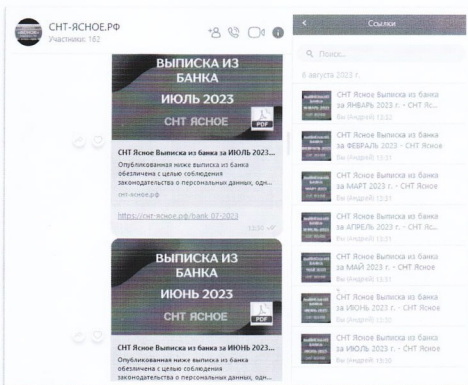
СНТ-ЯСНОЕ.РФ
Участники: 162

ВЫПИСКА ИЗ БАНКА
ИЮЛЬ 2023
СНТ ЯСНОЕ
PDF

СНТ Ясное Выписка из банка за ИЮЛЬ 2023...
Опубликованная ниже выписка из банка обезличена с целью соблюдения законодательства о персональных данных, одн...
снт-ясное.рф

https://снт-ясное.рф/bank-07-2023
13:35

ВЫПИСКА ИЗ БАНКА
ИЮНЬ 2023
СНТ ЯСНОЕ
PDF

СНТ Ясное Выписка из банка за ИЮНЬ 2023...
Опубликованная ниже выписка из банка обезличена с целью соблюдения законодательства о персональных данных, одн...

Ссылки
Поиск...
6 августа 2023 г.

СНТ Ясное Выписка из банка за ЯНВАРЬ 2023 г. - СНТ Яс...
Вы (Андрей) 13:32

СНТ Ясное Выписка из банка за ФЕВРАЛЬ 2023 г. - СНТ Ясное
Вы (Андрей) 13:32

СНТ Ясное Выписка из банка за МАРТ 2023 г. - СНТ Ясное
Вы (Андрей) 13:33

СНТ Ясное Выписка из банка за АПРЕЛЬ 2023 г. - СНТ Яс...
Вы (Андрей) 13:33

СНТ Ясное Выписка из банка за МАЙ 2023 г. - СНТ Ясное
Вы (Андрей) 13:33

СНТ Ясное Выписка из банка за ИЮНЬ 2023 г. - СНТ Ясное
Вы (Андрей) 13:35

СНТ Ясное Выписка из банка за ИЮЛЬ 2023 г. - СНТ Ясное
Вы (Андрей) 13:35